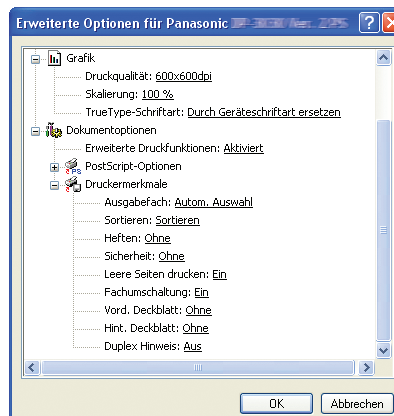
Erweiterte Optionen für Panasonic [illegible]

Grafik
Druckqualität: 600x600dpi
Skalierung: 100 %
TrueType-Schriftart: Durch Geräteschriftart ersetzen
Dokumentoptionen
Erweiterte Druckfunktionen: Aktiviert
PostScript-Optionen
Druckermerkmale
Ausgabefach: Autom. Auswahl
Sortieren: Sortieren
Heften: Ohne
Sicherheit: Ohne
Leere Seiten drucken: Ein
Fachumschaltung: Ein
Vord. Deckblatt: Ohne
Hint. Deckblatt: Ohne
Duplex Hinweis: Aus

OK
Abbrechen